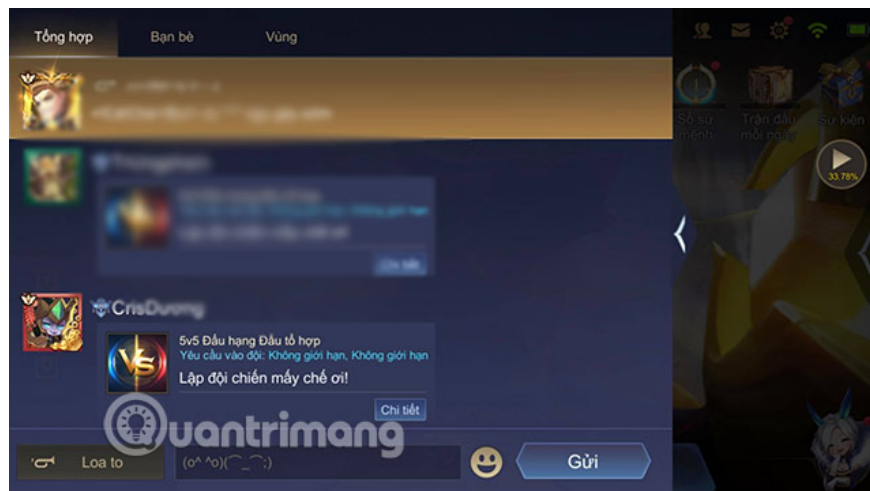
Tổng hợp
Bạn bè
Vùng

Sổ sứ mệnh
Trận đấu mỗi ngày
Sự kiện
33.78%

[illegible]

CrisDuong
5v5 Đấu hạng Đấu tổ hợp
Yêu cầu vào đội: Không giới hạn, Không giới hạn
Lập đội chiến mấy chế ơi!
Chi tiết

Quantrimang

Loa to
(o^ ^o)(⌒_⌒;)
Gửi